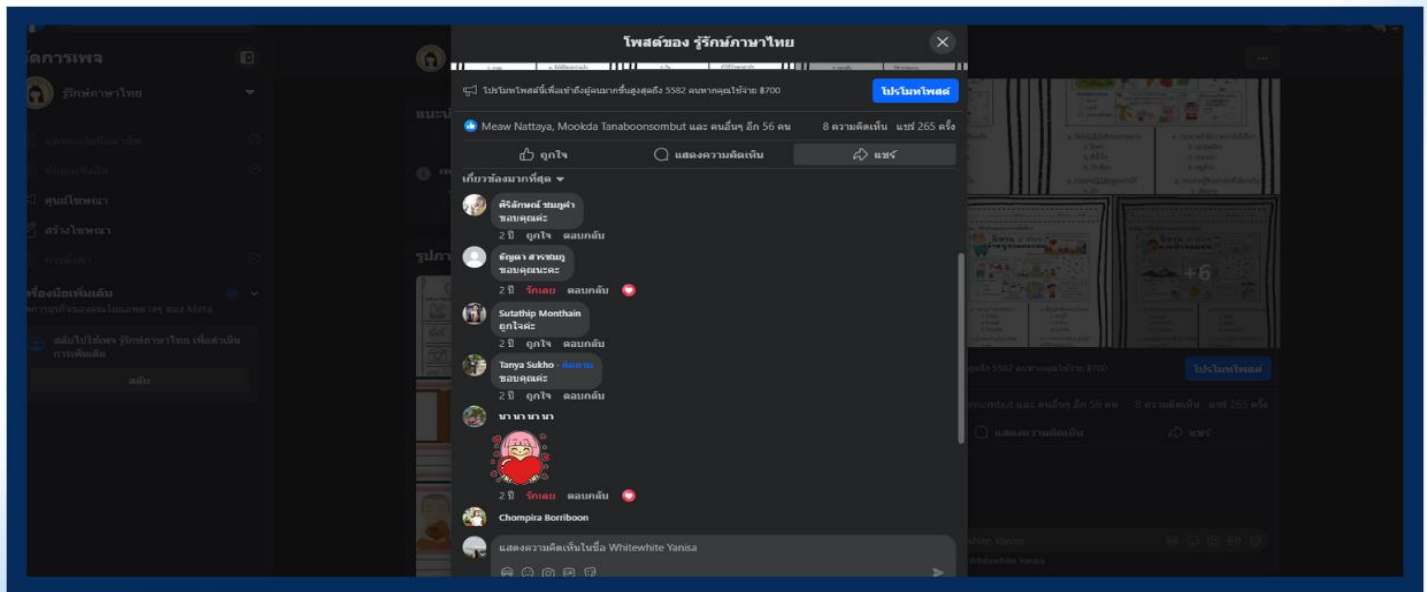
โพสต์ของ รู้รักษ์ภาษาไทย

โปรโมทโพสต์นี้เพื่อเข้าถึงผู้คนมากขึ้นสูงสุดถึง 5582 คนหากคุณใช้จ่าย ฿700

โปรโมทโพสต์

Meaw Nattaya, Mookda Tanaboonsombut และ คนอื่นๆ อีก 56 คน

8 ความคิดเห็น แชร์ 265 ครั้ง

ถูกใจ

แสดงความคิดเห็น

แชร์

เกี่ยวข้องมากที่สุด

ศิริลักษณ์ ชมภูคำ
ขอบคุณค่ะ
2 ปี ถูกใจ ตอบกลับ

ธัญดา สารชมภู
ขอบคุณนะคะ
2 ปี รักเลย ตอบกลับ

Sutathip Monthain
ถูกใจค่ะ
2 ปี ถูกใจ ตอบกลับ

Tanya Sukho · ติดตาม
ขอบคุณค่ะ
2 ปี ถูกใจ ตอบกลับ

นานานานา

2 ปี รักเลย ตอบกลับ

Chompira Borriboon

แสดงความคิดเห็นในชื่อ Whitewhite Yanisa

จัดการเพจ

รู้รักษ์ภาษาไทย

ศูนย์โฆษณา

สร้างโฆษณา

เครื่องมือเพิ่มเติม

สลับ

+6

โปรโมทโพสต์

แสดงความคิดเห็น

แชร์